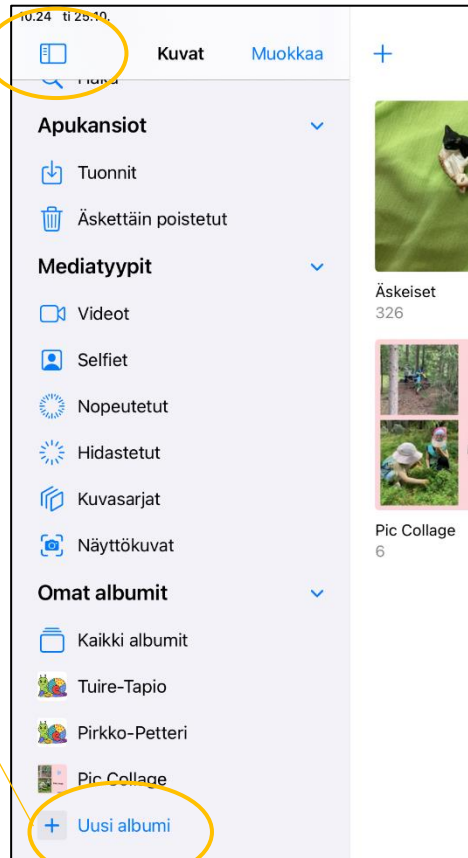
10.24 ti 25.10.

Kuvat Muokkaa

+

Haku

Apukansiot

Tuonnit

Äskettäin poistetut

Mediatyypit

Videot

Selfiet

Nopeutetut

Hidastetut

Kuvasarjat

Näyttökuvat

Omat albumit

Kaikki albumit

Tuire-Tapio

Pirkko-Petteri

Pic Collage

+ Uusi albumi

Äskeiset
326

Pic Collage
6